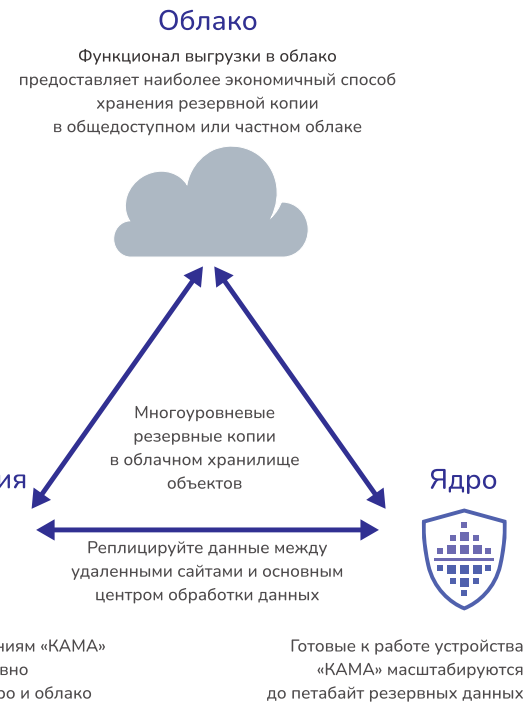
Облако

Функционал выгрузки в облако предоставляет наиболее экономичный способ хранения резервной копии в общедоступном или частном облаке

Многоуровневые резервные копии в облачном хранилище объектов

ия

Ядро

Реплицируйте данные между удаленными сайтами и основным центром обработки данных

ниям «КАМА»
вно
ро и облако

Готовые к работе устройства «КАМА» масштабируются до петабайт резервных данных